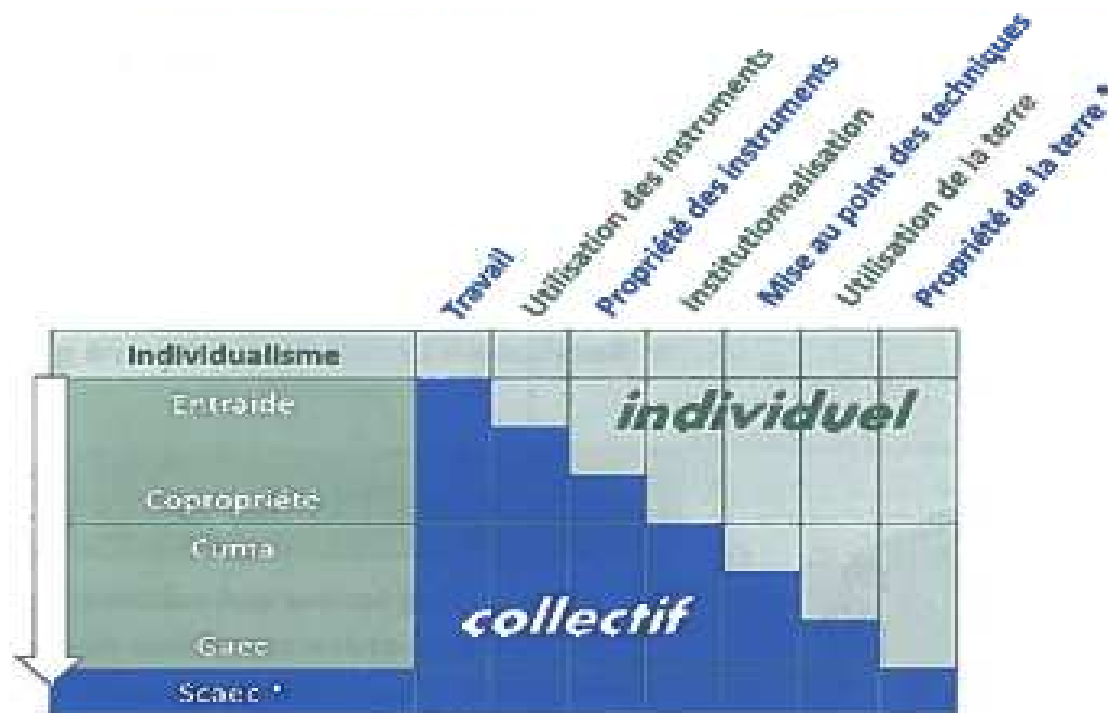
Travail
Utilisation des instruments
Propriété des instruments
Institutionnalisation
Mise au point des techniques
Utilisation de la terre
Propriété de la terre *

Individualisme
Entraide
Copropriété
Cuma
Gaec
Scaec *

individuel
collectif